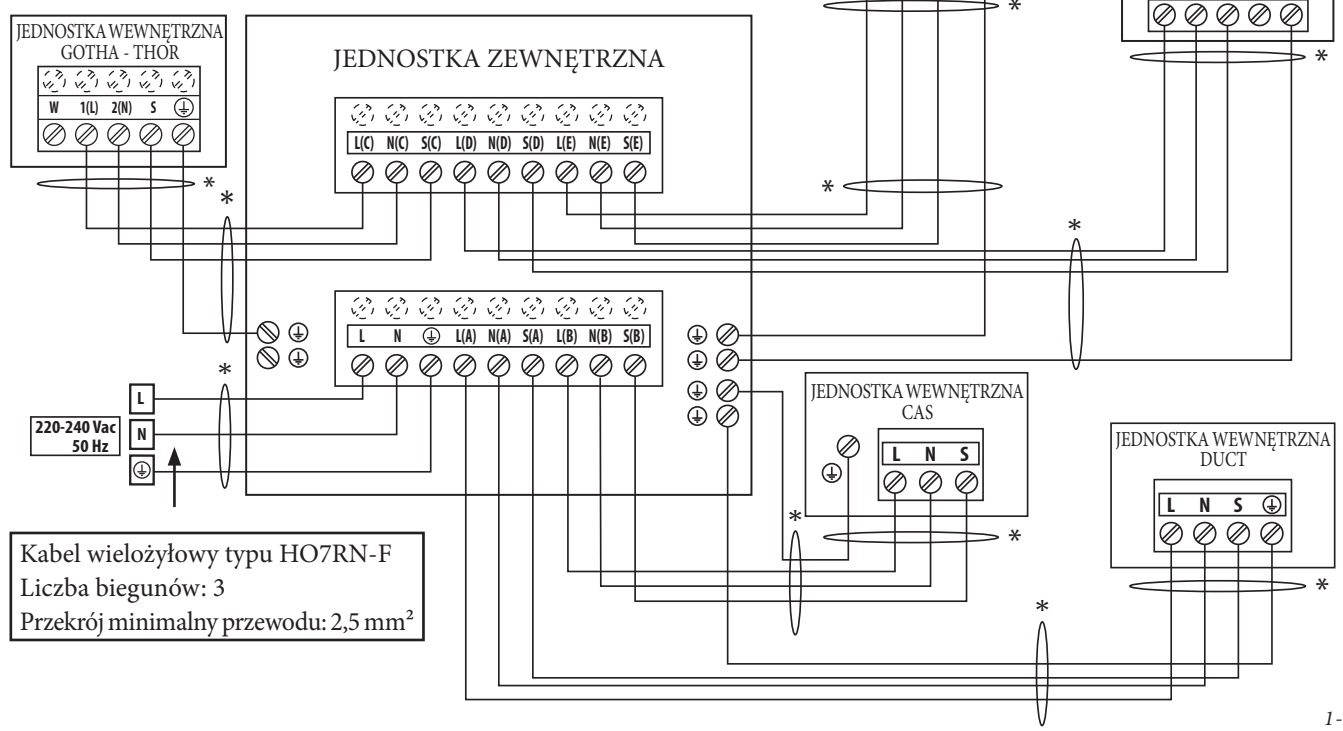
JEDNOSTKA WEWNĘTRZNA
GOTHA - THOR

W 1(L) 2(N) S ⏚

*

JEDNOSTKA ZEWNĘTRZNA

L(C) N(C) S(C) L(D) N(D) S(D) L(E) N(E) S(E)

*

*

*

*

*

L N ⏚ L(A) N(A) S(A) L(B) N(B) S(B)

⏚ ⏚ ⏚ ⏚ ⏚ ⏚

*

L
N
⏚

220-240 Vac
50 Hz

JEDNOSTKA WEWNĘTRZNA
CAS

L N S

⏚

*

*

JEDNOSTKA WEWNĘTRZNA
DUCT

L N S ⏚

*

*

Kabel wielożyłowy typu HO7RN-F
Liczba biegunów: 3
Przekrój minimalny przewodu: 2,5 mm²

1 -